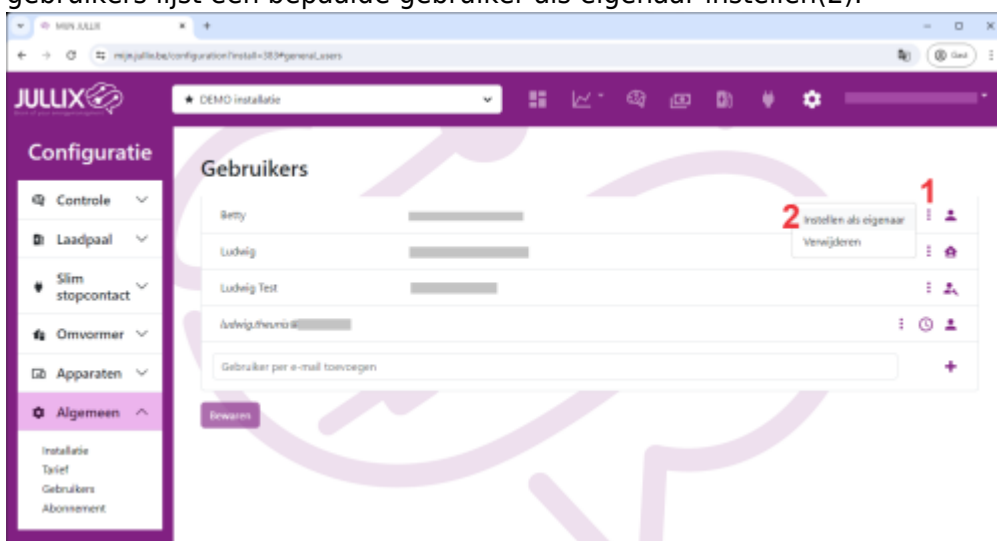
gebruikers lijst een bepaalde gebruiker als eigenaar instellen(2).

MIJN JULLIX

mijn.jullix.be/configuration?install=383#general_users

JULLIX

★ DEMO installatie

Configuratie

Controle

Laadpaal

Slim stopcontact

Omvormer

Apparaten

Algemeen

Installatie
Tarief
Gebruikers
Abonnement

Gebruikers

Betty

Ludwig

Ludwig Test

ludwig.theunis@

Gebruiker per e-mail toevoegen

Bewaren

1

2 Instellen als eigenaar

Verwijderen